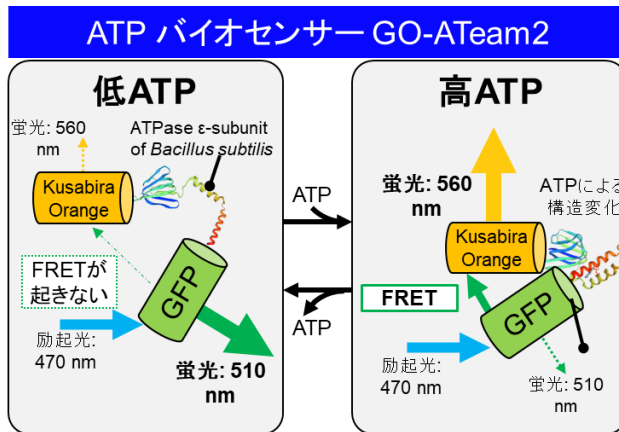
ATP バイオセンサー GO-ATeam2

低ATP

蛍光: 560 nm

ATPase ε-subunit of *Bacillus subtilis*

Kusabira Orange

FRETが起きない

GFP

励起光: 470 nm

蛍光: 510 nm

ATP

ATP

高ATP

蛍光: 560 nm

ATPによる構造変化

Kusabira Orange

FRET

GFP

励起光: 470 nm

蛍光: 510 nm